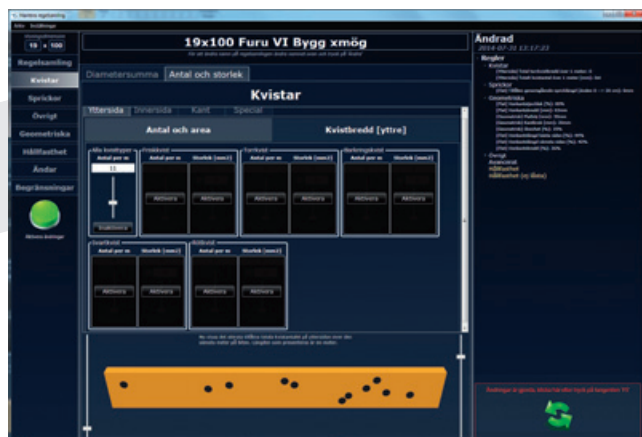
19 x 100

Regelsamling

Kvistar

Sprickor

Övrigt

Geometriska

Hållfasthet

Ändar

Begränsningar

19x100 Furu VI Bygg xmög

Diametersumma

Antal och storlek

Kvistar

Yttersida

Innersida

Kant

Special

Antal och area

Kvistbredd [yttre]

Alla kvisttyper

Antal per m

Storlek (mm2)

Aktivera

Aktivera

Aktivera

Aktivera

Aktivera

Aktivera

Aktivera

Aktivera

Aktivera

Aktivera

Aktivera

Ändrad

2014-07-31 13:17:23

Regler

Kvistar

Sprickor

Geometriska

Övrigt